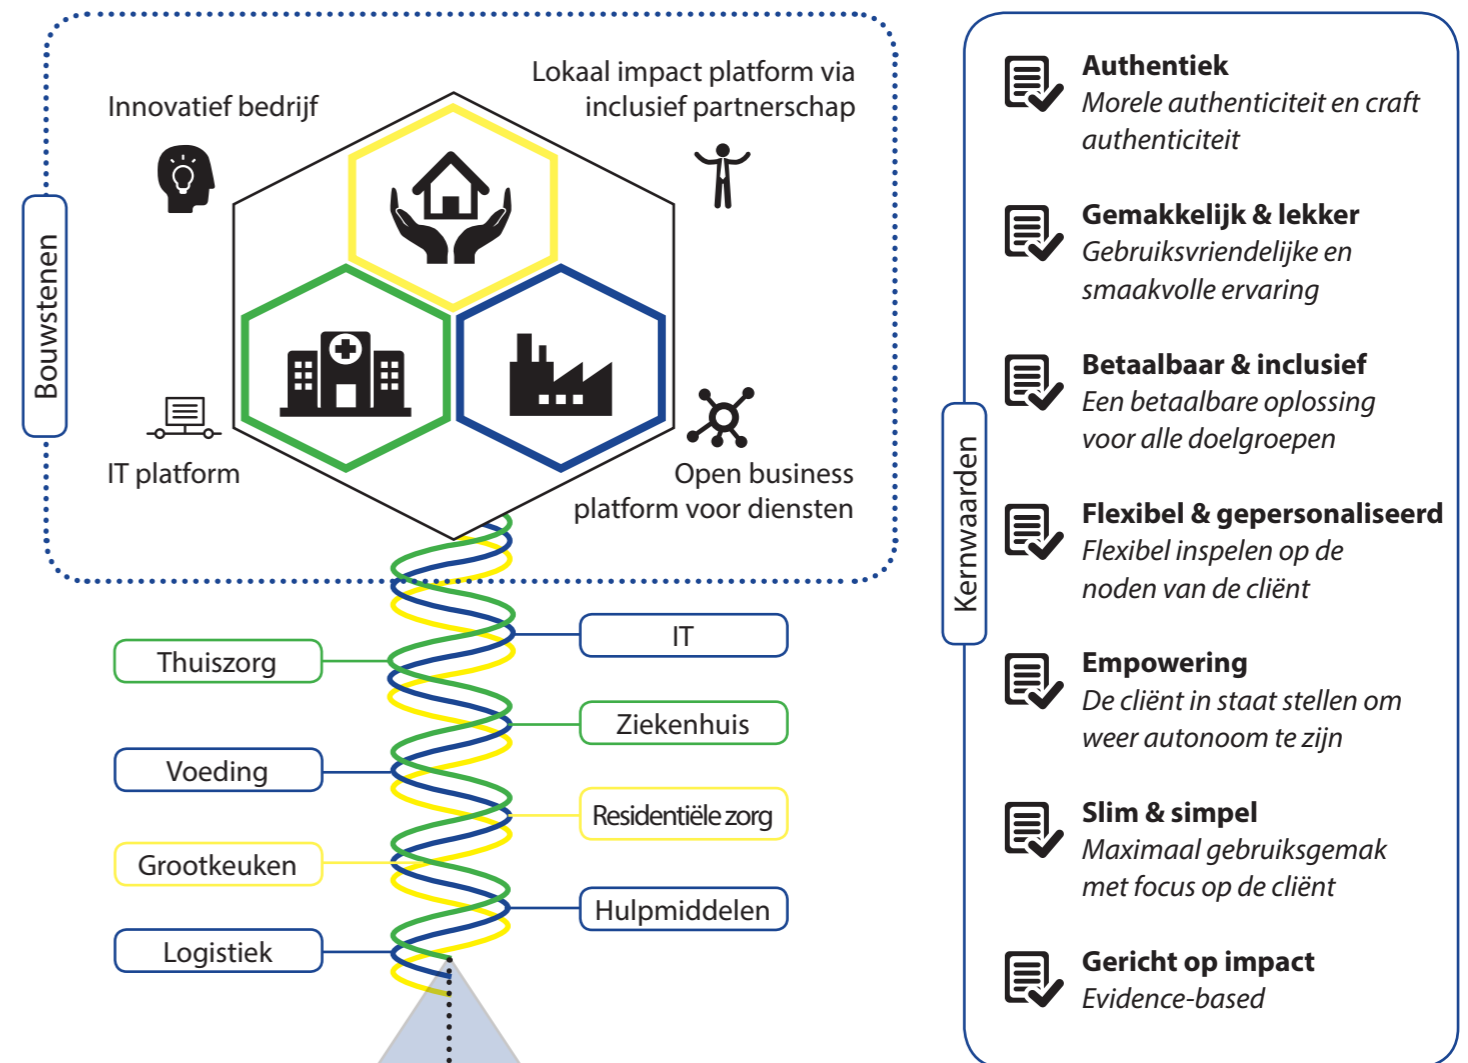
Bouwstenen

Innovatief bedrijf

Lokaal impact platform via inclusief partnerschap

IT platform

Open business platform voor diensten

Thuiszorg

IT

Ziekenhuis

Voeding

Residentiële zorg

Grootkeuken

Hulpmiddelen

Logistiek

Kernwaarden

Authentiek
Morele authenticiteit en craft authenticiteit

Gemakkelijk & lekker
Gebruiksvriendelijke en smaakvolle ervaring

Betaalbaar & inclusief
Een betaalbare oplossing voor alle doelgroepen

Flexibel & gepersonaliseerd
Flexibel inspelen op de noden van de cliënt

Empowering
De cliënt in staat stellen om weer autonoom te zijn

Slim & simpel
Maximaal gebruiksgemak met focus op de cliënt

Gericht op impact
Evidence-based